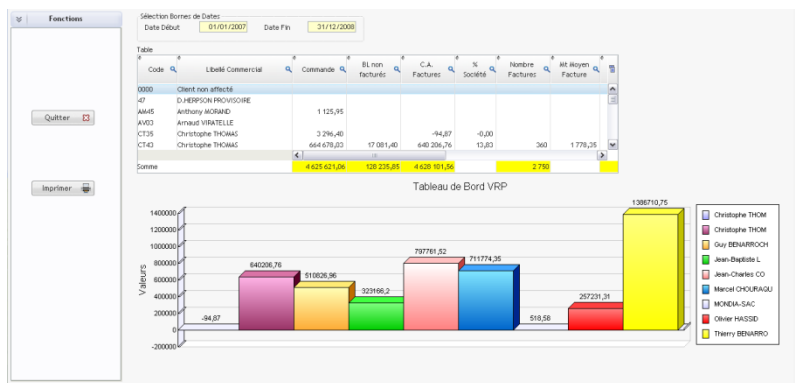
Fonctions

Quitter

Imprimer

Sélection Bornes de Dates
Date Début 01/01/2007 Date Fin 31/12/2008

Table

| Code | Libellé Commercial | Commande | BL non facturés | C.A. Factures | % Société | Nombre Factures | Mt Moyen Facture |
|---|---|---|---|---|---|---|---|
| 0000 | Client non affecté | | | | | | |
| 47 | D.HERPSON PROVISOIRE | | | | | | |
| AM45 | Anthony MORAND | 1 125,95 | | | | | |
| AV03 | Arnaud VIRATELLE | | | | | | |
| CT35 | Christophe THOMAS | 3 296,40 | | -94,87 | -0,00 | | |
| CT43 | Christophe THOMAS | 664 678,03 | 17 081,40 | 640 206,76 | 13,83 | 360 | 1 778,35 |
| Somme | | 4 625 621,06 | 128 235,85 | 4 628 101,56 | | 2 750 | |

Tableau de Bord VRP

Valeurs

1400000
1200000
1000000
800000
600000
400000
200000
0
-200000

-94,87
640206,76
510826,96
323166,2
797761,52
711774,35
518,58
257231,31
1386710,75

Christophe THOM
Christophe THOM
Guy BENARROCH
Jean-Baptiste L
Jean-Charles CO
Marcel CHOURAQU
MONDIA-SAC
Olivier HASSID
Thierry BENARRO